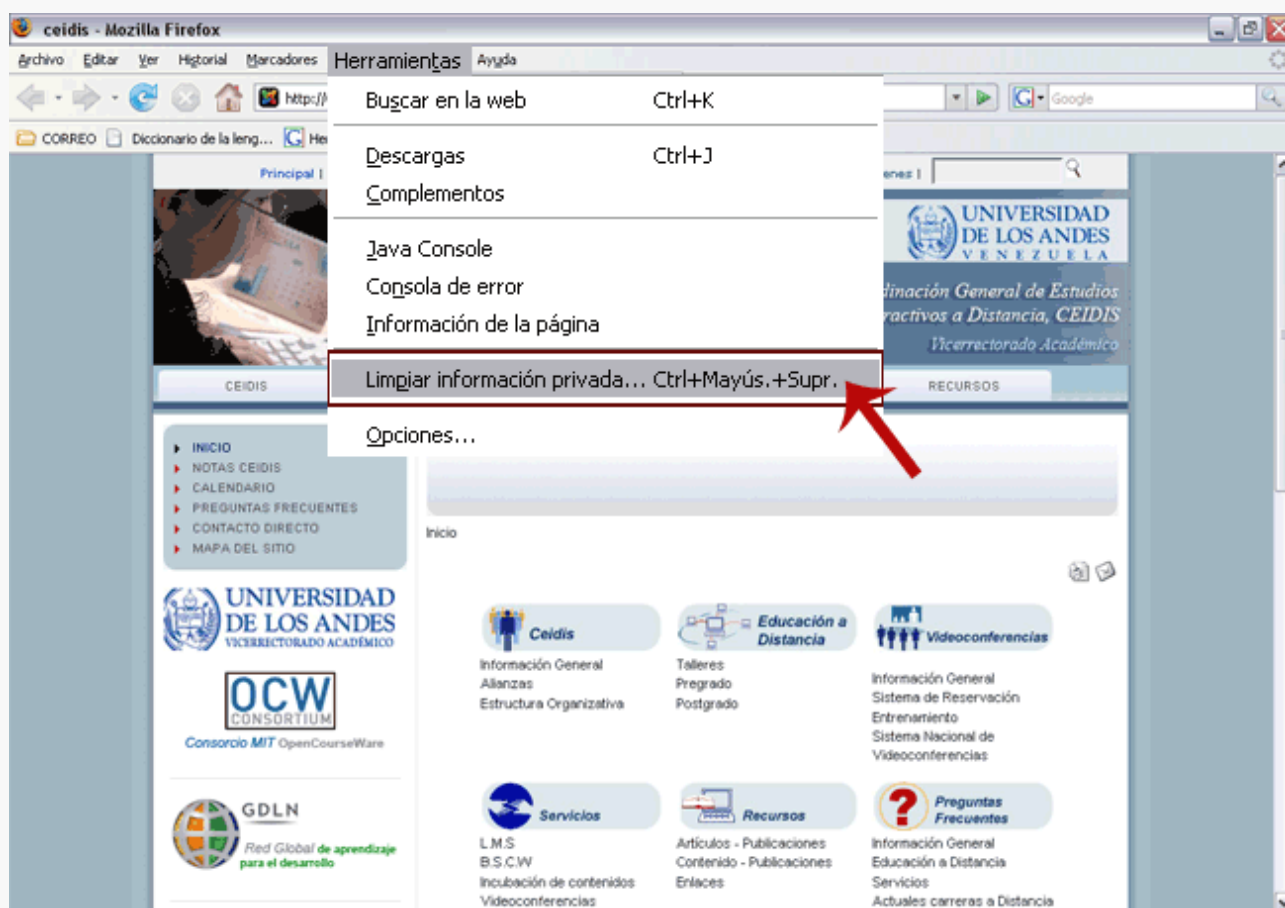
ceidis - Mozilla Firefox

Archivo Editar Ver Historial Marcadores Herramientas Ayuda

http://

Google

CORREO Diccionario de la leng... He

Buscar en la web Ctrl+K

Descargas Ctrl+J
Complementos

Java Console
Consola de error
Información de la página

Limpiar información privada... Ctrl+Mayús.+Supr.

Opciones...

Principal |

enes |

UNIVERSIDAD DE LOS ANDES VENEZUELA

dinación General de Estudios ractivos a Distancia, CEIDIS

Vicerrectorado Académico

CEIDIS

RECURSOS

INICIO
NOTAS CEIDIS
CALENDARIO
PREGUNTAS FRECUENTES
CONTACTO DIRECTO
MAPA DEL SITIO

Inicio

UNIVERSIDAD DE LOS ANDES VICERRECTORADO ACADÉMICO

OCW CONSORTIUM
Consorcio MIT OpenCourseWare

GDLN
Red Global de aprendizaje para el desarrollo

Ceidis
Información General
Alianzas
Estructura Organizativa

Educación a Distancia
Talleres
Pregrado
Postgrado

Videoconferencias
Información General
Sistema de Reservación
Entrenamiento
Sistema Nacional de Videoconferencias

Servicios
L.M.S
B.S.C.W
Incubación de contenidos
Videoconferencias

Recursos
Artículos - Publicaciones
Contenido - Publicaciones
Enlaces

Preguntas Frecuentes
Información General
Educación a Distancia
Servicios
Actuales carreras a Distancia